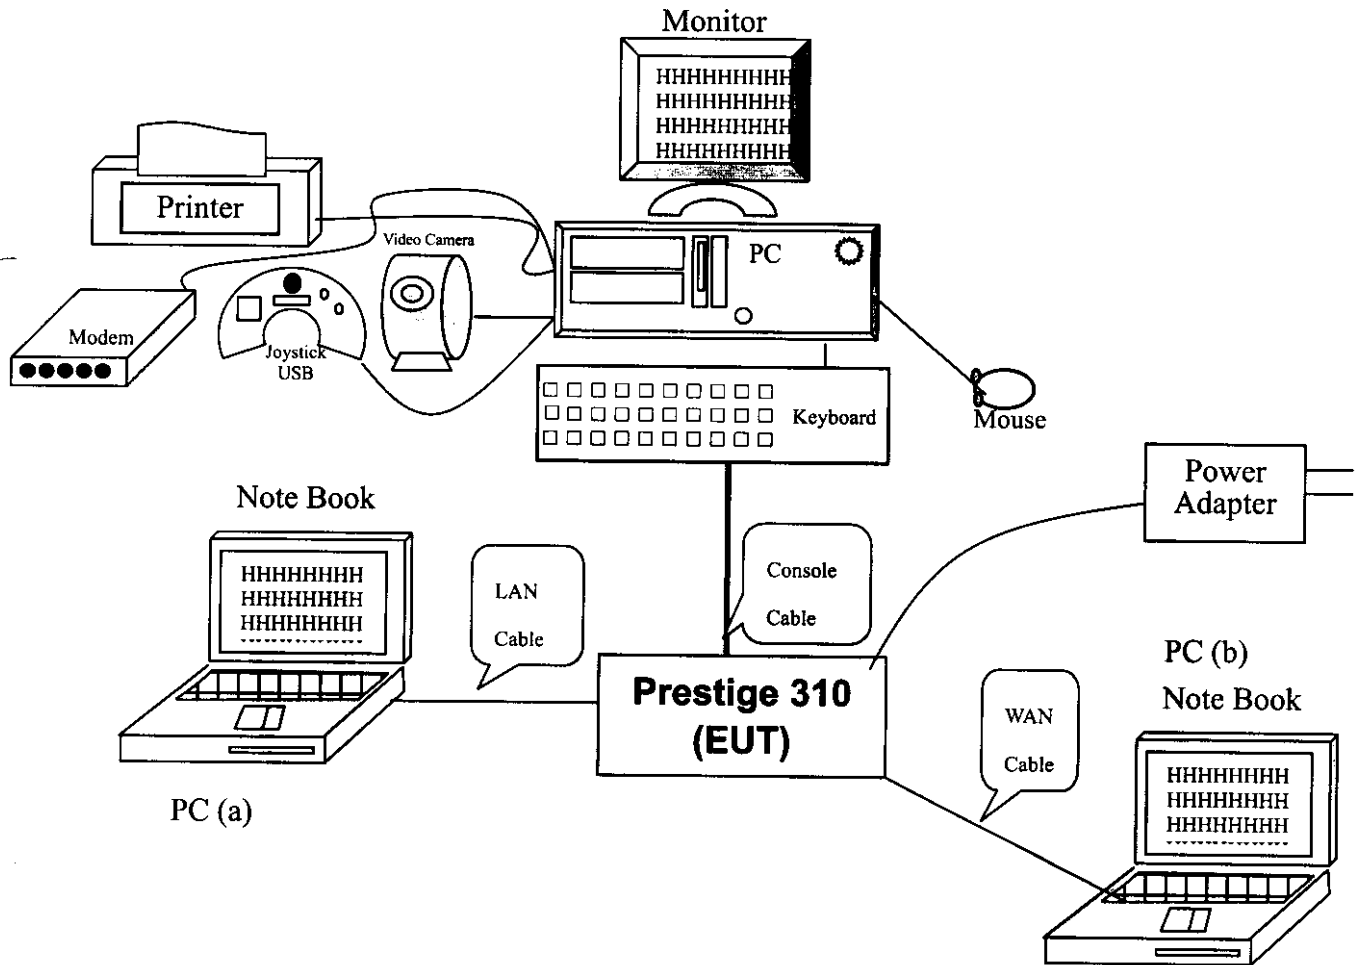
Monitor

HHHHHHHHH
HHHHHHHHH
HHHHHHHHH
HHHHHHHHH

Printer

Video Camera

PC

Modem

Joystick
USB

Keyboard

Mouse

Power Adapter

Note Book

HHHHHHHH
HHHHHHHH
HHHHHHHH

LAN Cable

Console Cable

Prestige 310 (EUT)

PC (b)
Note Book

WAN Cable

HHHHHHHH
HHHHHHHH
HHHHHHHH

PC (a)